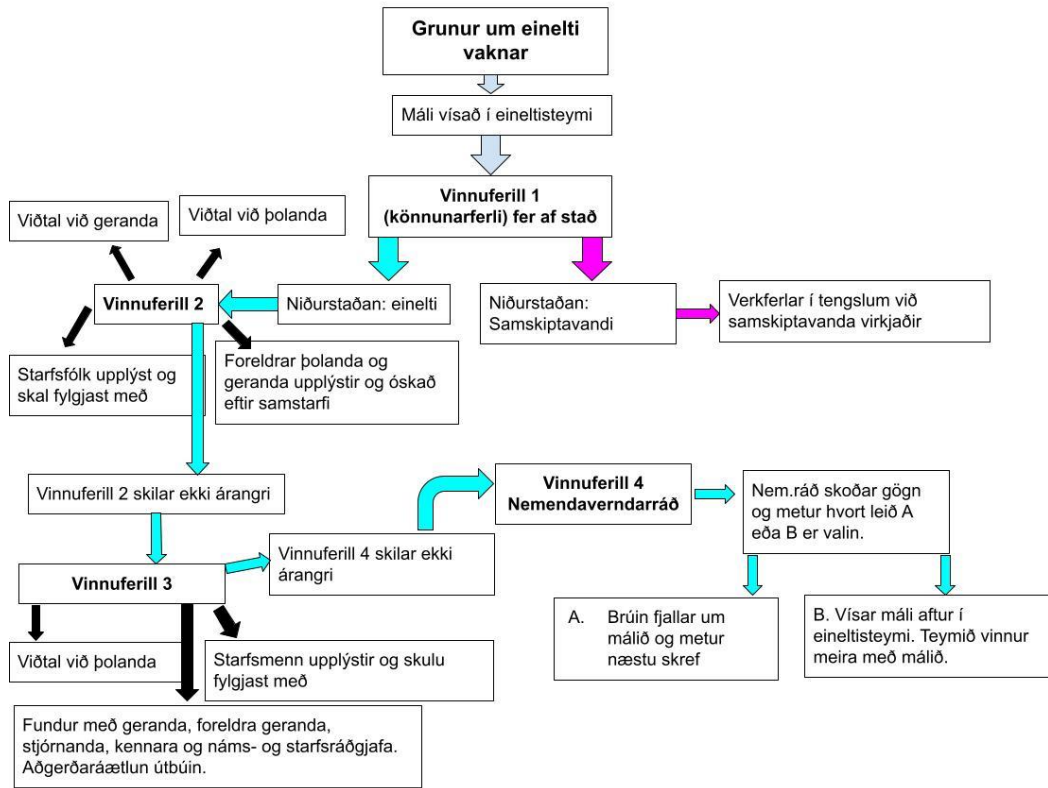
Grunur um einelti vaknar

Máli vísað í eineltisteymi

Vinnuferill 1 (könnunarferli) fer af stað

Viðtal við geranda

Viðtal við þolanda

Vinnuferill 2

Niðurstaðan: einelti

Niðurstaðan: Samskiptavandi

Verkferlar í tengslum við samskiptavanda virkjaðir

Starfsfólk upplýst og skal fylgjast með

Foreldrar þolanda og geranda upplýstir og óskað eftir samstarfi

Vinnuferill 2 skilar ekki árangri

Vinnuferill 4 Nemendaverndarráð

Nem.ráð skoðar gögn og metur hvort leið A eða B er valin.

Vinnuferill 3

Vinnuferill 4 skilar ekki árangri

A. Brúin fjallar um málið og metur næstu skref

B. Vísar máli aftur í eineltisteymi. Teymið vinnur meira með málið.

Viðtal við þolanda

Starfsmenn upplýstir og skulu fylgjast með

Fundur með geranda, foreldra geranda, stjórnanda, kennara og náms- og starfsráðgjafa. Aðgerðaráætlun útbúin.